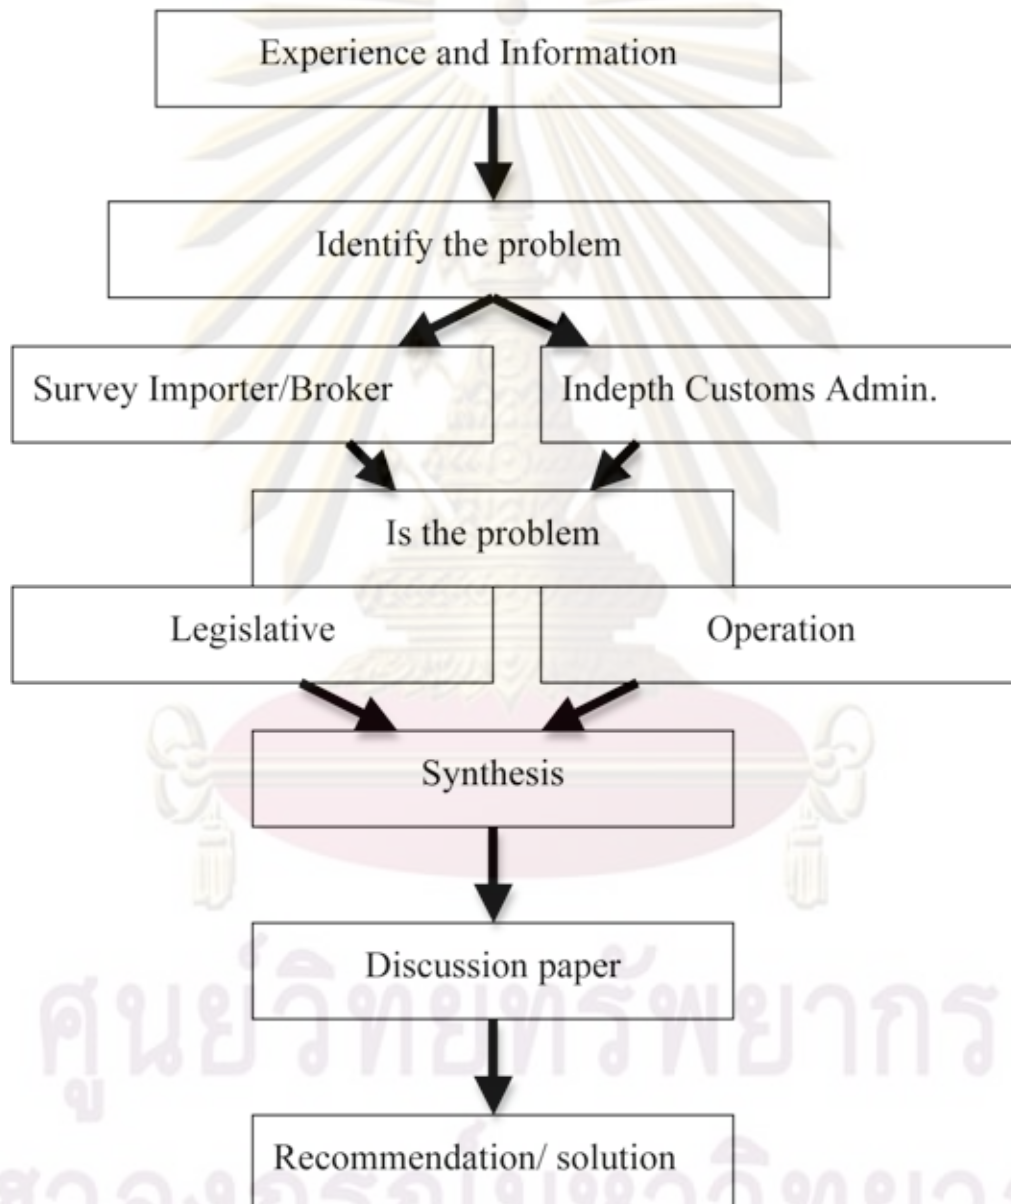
Experience and Information

Identify the problem

Survey Importer/Broker

Indepth Customs Admin.

Is the problem

Legislative

Operation

Synthesis

Discussion paper

Recommendation/ solution

ศูนย์วิทยทรัพยากร
จุฬาลงกรณ์มหาวิทยาลัย